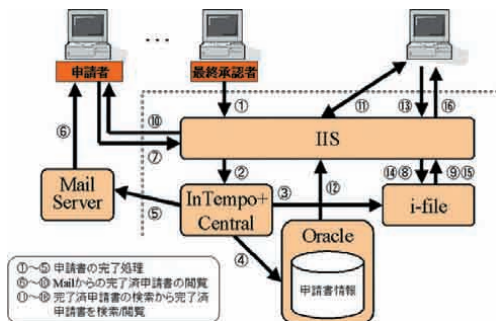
・・・

申請者

最終承認者

①

⑪

⑬

⑯

⑥

⑩

⑦

IIS

②

⑭⑧

⑨⑮

Mail Server

⑤

InTempo+ Central

③

i-file

⑫

④

Oracle

申請書情報

①〜⑤ 申請者の完了処理
⑥〜⑩ Mailからの完了済申請書の閲覧
⑪〜⑯ 完了済申請書の検索から完了済申請書を検索/閲覧